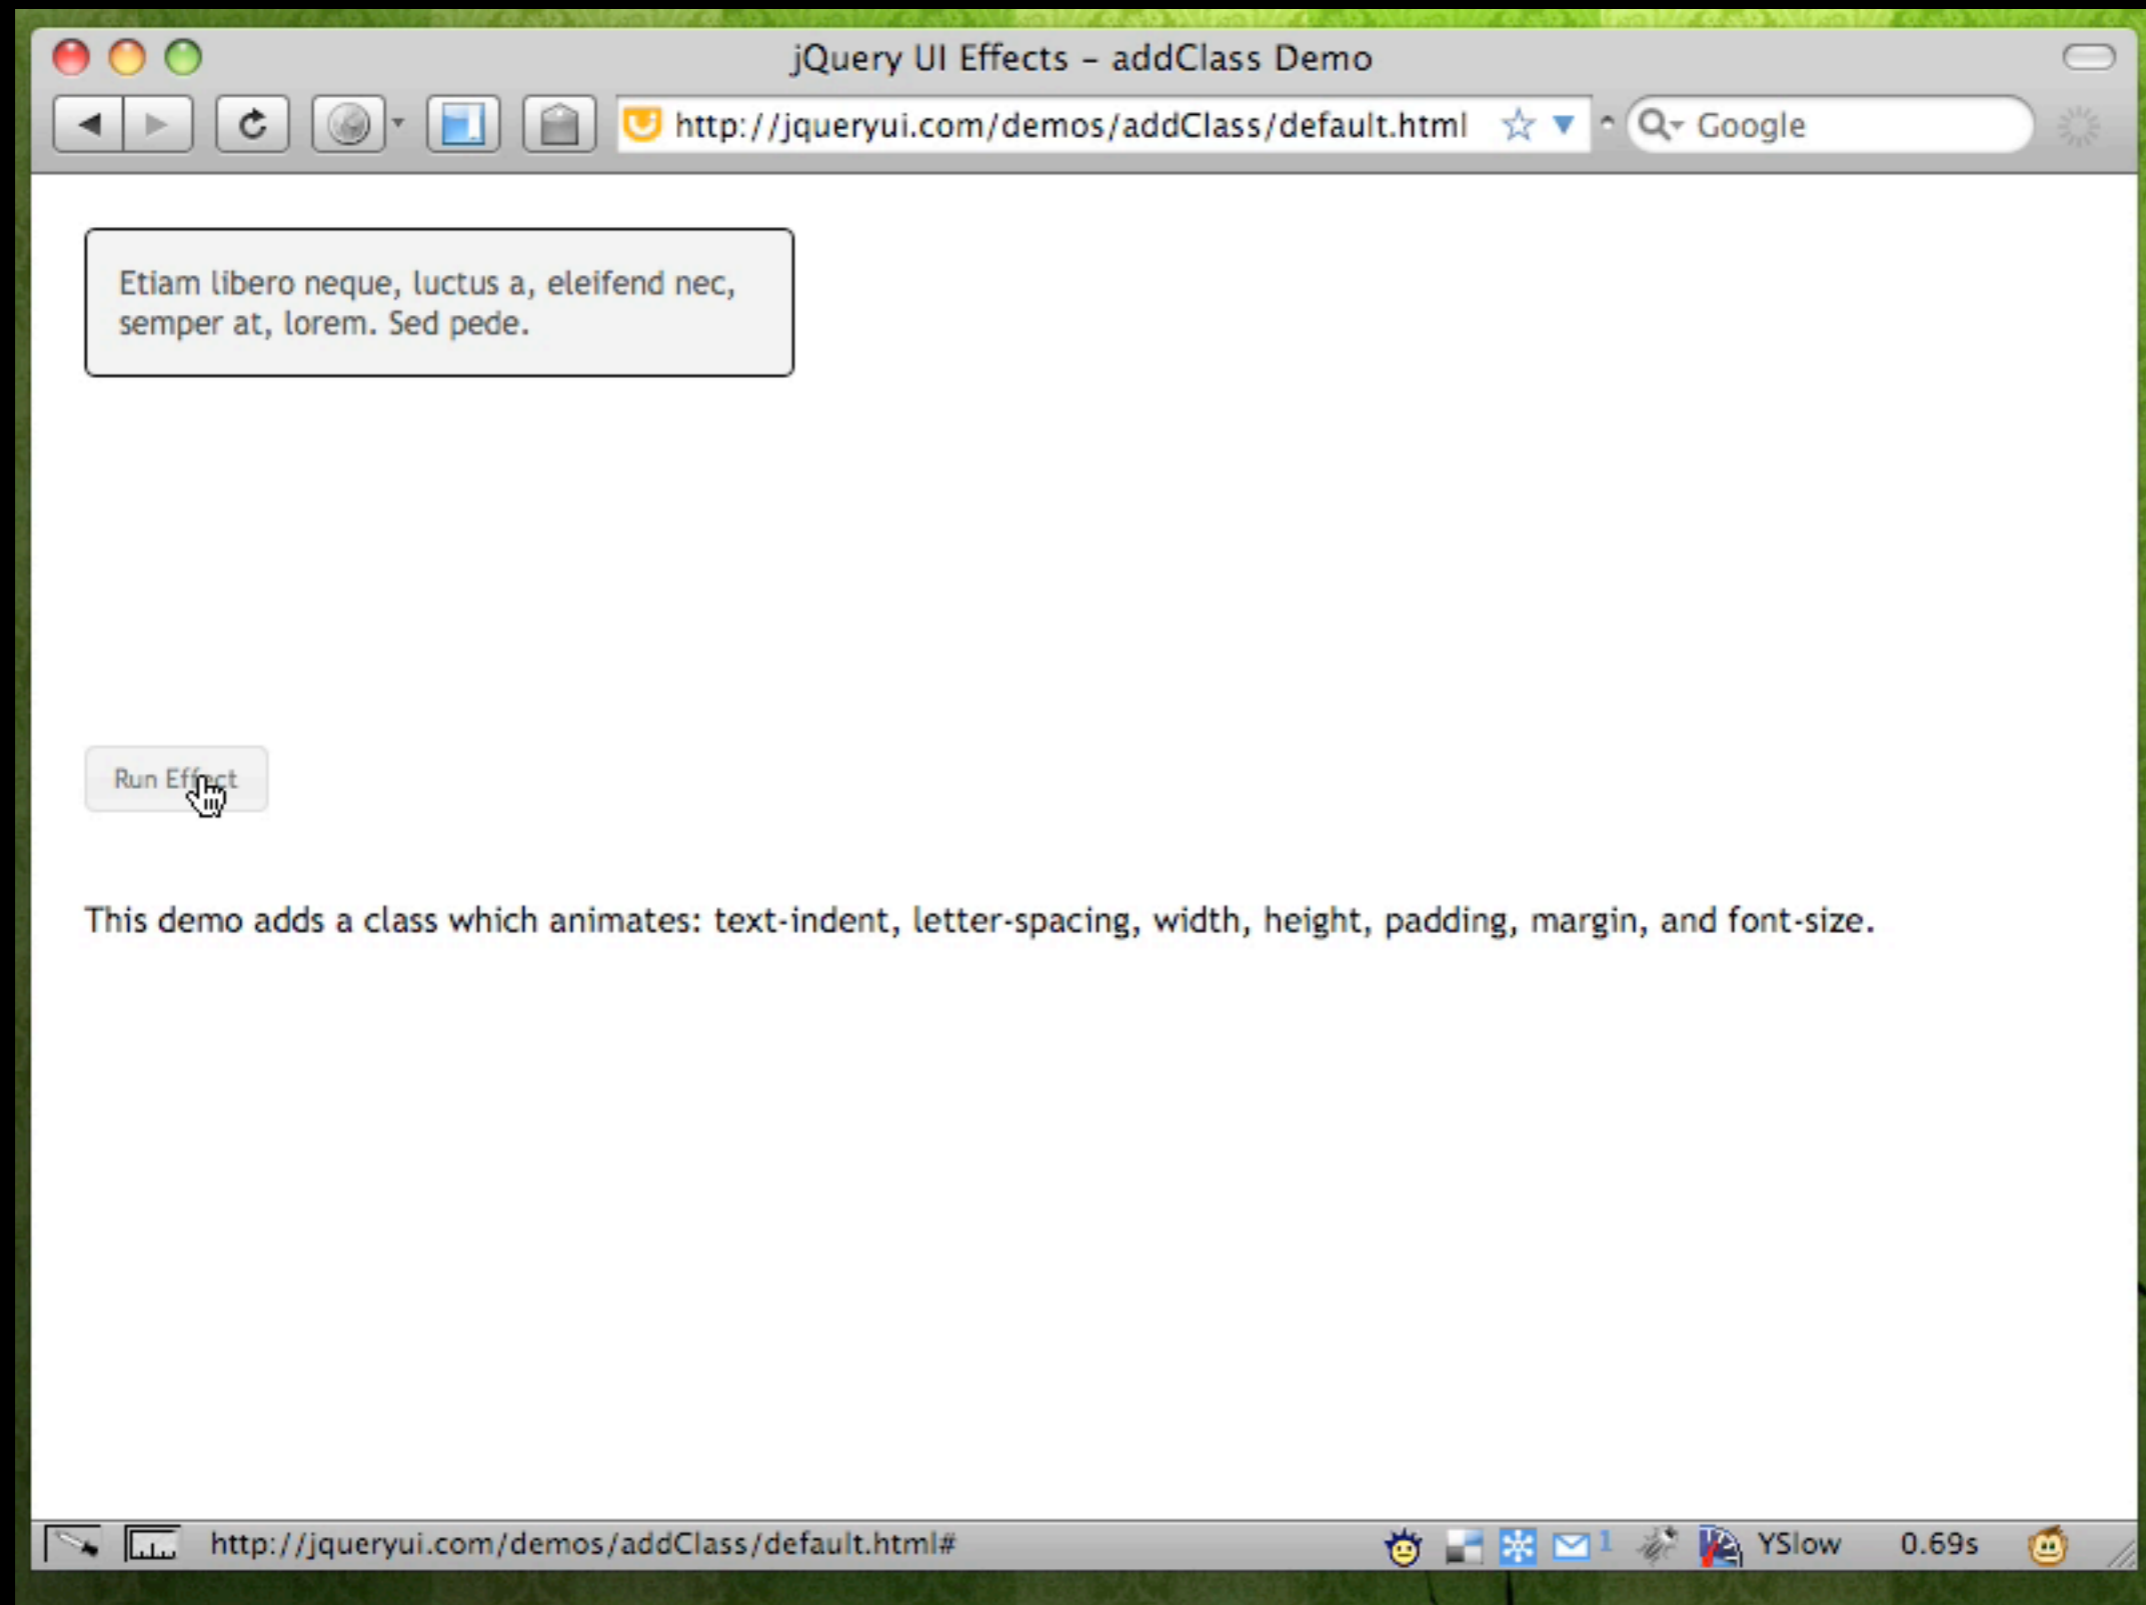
jQuery UI Effects – addClass Demo

http://jqueryui.com/demos/addClass/default.html

Google

Etiam libero neque, luctus a, eleifend nec, semper at, lorem. Sed pede.

Run Effect

This demo adds a class which animates: text-indent, letter-spacing, width, height, padding, margin, and font-size.

http://jqueryui.com/demos/addClass/default.html#

1

YSlow

0.69s